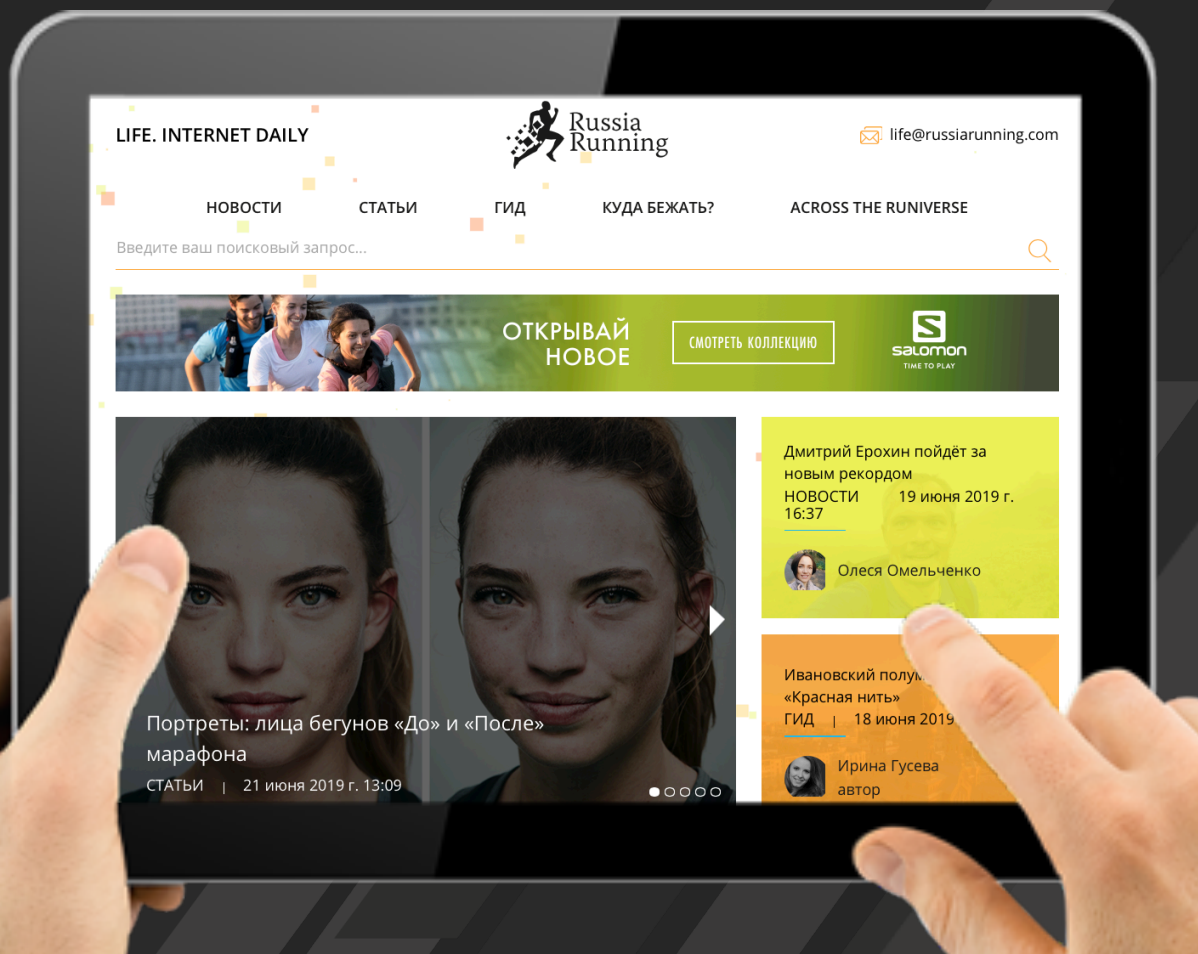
LIFE. INTERNET DAILY

Russia Running

life@russiarunning.com

НОВОСТИ СТАТЬИ ГИД КУДА БЕЖАТЬ? ACROSS THE RUNIVERSE

Введите ваш поисковый запрос...

ОТКРЫВАЙ НОВОЕ

СМОТРЕТЬ КОЛЛЕКЦИЮ

salomon
TIME TO PLAY

Портреты: лица бегунов «До» и «После» марафона

СТАТЬИ | 21 июня 2019 г. 13:09

Дмитрий Ерохин пойдёт за новым рекордом

НОВОСТИ 19 июня 2019 г. 16:37

Олеся Омельченко

Ивановский полу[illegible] «Красная нить»

ГИД | 18 июня 2019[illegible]

Ирина Гусева
автор